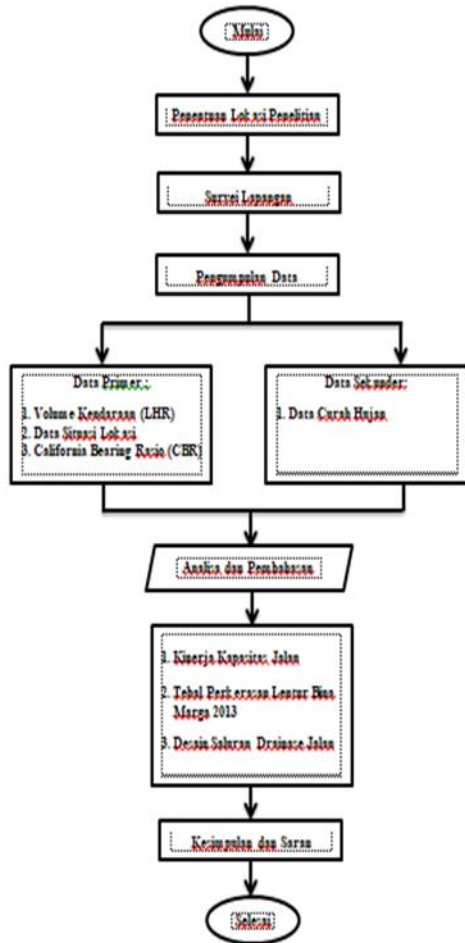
Mulai

Penentuan Lokasi Penelitian

Survei Lapangan

Pengumpulan Data

Data Primer :

1. Volume Kendaraan (LHR)
2. Data Situasi Lokasi
3. California Bearing Ratio (CBR)

Data Sekunder:

1. Data Curah Hujan

Analisa dan Pembahasan

1. Kinerja Kapasitas Jalan
2. Tebal Perkerasan Lentur Bina Marga 2013
3. Desain Saluran Drainase Jalan

Kesimpulan dan Saran

Selesai